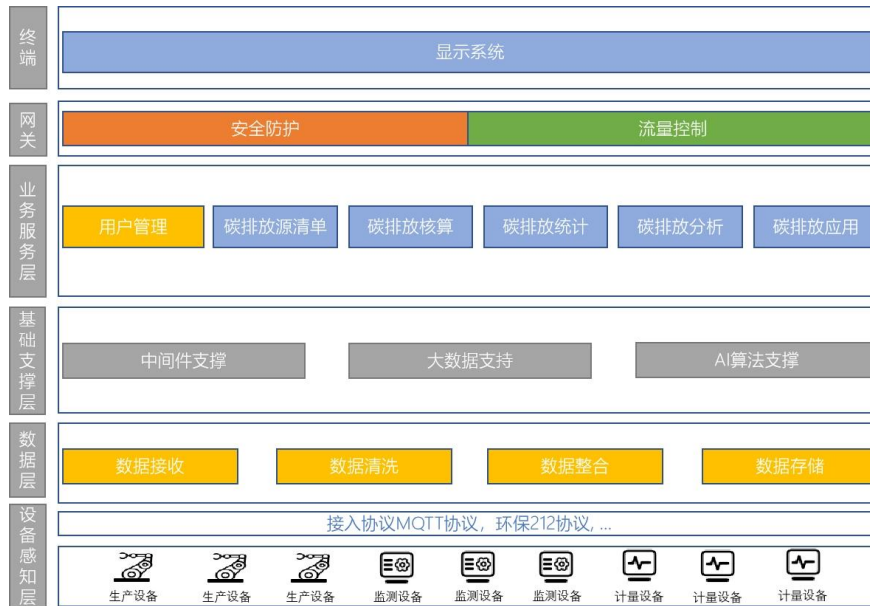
终端

显示系统

网关

安全防护

流量控制

业务服务层

用户管理

碳排放源清单

碳排放核算

碳排放统计

碳排放分析

碳排放应用

基础支撑层

中间件支撑

大数据支持

AI算法支撑

数据层

数据接收

数据清洗

数据整合

数据存储

设备感知层

接入协议MQTT协议，环保212协议，...

生产设备 生产设备 生产设备 监测设备 监测设备 监测设备 计量设备 计量设备 计量设备